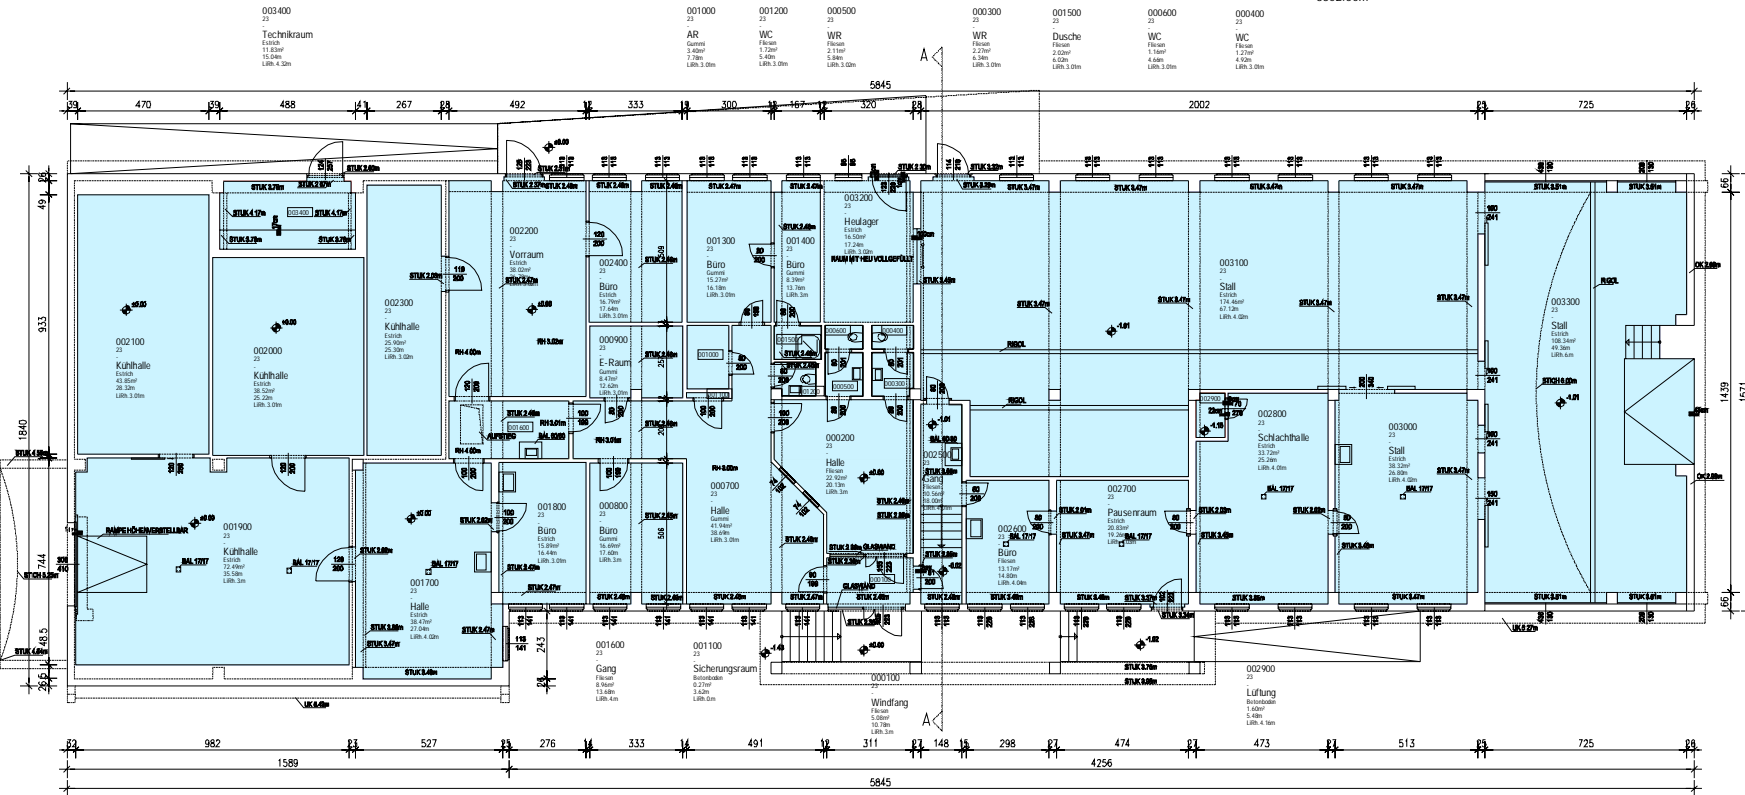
003400
23
Technikraum
Estrich
11.83m²
15.04m
LiRh. 4.32m

001000
23
AR
Gummi
3.40m²
7.78m
LiRh. 3.01m

001200
23
WC
Fliesen
1.72m²
5.40m
LiRh. 3.01m

000500
23
WR
Fliesen
2.11m²
5.84m
LiRh. 3.02m

A

000300
23
WR
Fliesen
2.27m²
6.34m
LiRh. 3.01m

001500
23
Dusche
Fliesen
2.02m²
6.02m
LiRh. 3.01m

000600
23
WC
Fliesen
1.16m²
4.66m
LiRh. 3.01m

000400
23
WC
Fliesen
1.27m²
4.92m
LiRh. 3.01m

5845

39 | 470 | 39 | 488 | 267 | 28 | 492 | 333 | 300 | 167 | 320 | 2002 | 725

002100
23
Kühlhalle
Estrich
43.85m²
28.32m
LiRh. 3.01m

002000
23
Kühlhalle
Estrich
38.52m²
25.22m
LiRh. 3.01m

002300
23
Kühlhalle
Estrich
25.90m²
25.30m
LiRh. 3.02m

002200
23
Vorraum
Estrich
38.02m²

002400
23
Büro
Estrich
16.79m²
17.64m
LiRh. 3.01m

001300
23
Büro
Gummi
15.27m²
16.18m
LiRh. 3.01m

001400
23
Büro
Gummi
8.39m²
13.76m
LiRh. 3m

003200
23
Heulager
Estrich
16.50m²
17.24m
LiRh. 3.02m
RAUM MIT HEU VOLLGEFÜLLT

003100
23
Stall
Estrich
174.46m²
67.12m
LiRh. 4.02m

003300
23
Stall
Estrich
108.34m²
49.36m
LiRh. 6m

000900
23
E-Raum
Gummi
8.47m²
12.62m
LiRh. 3.01m

000200
23
Halle
Fliesen
22.92m²
20.13m
LiRh. 3m

002500
23
Gang
Fliesen
10.56m²
16.00m

002800
23
Schlachthalle
Estrich
33.72m²
25.26m
LiRh. 4.01m

003000
23
Stall
Estrich
38.32m²
26.80m
LiRh. 4.02m

001900
23
Kühlhalle
Estrich
72.49m²
35.58m
LiRh. 3m

RAMPE HÖHENVERSTELLBAR

001700
23
Halle
Estrich
38.47m²
27.04m
LiRh. 4.02m

001800
23
Büro
Estrich
15.89m²
16.44m
LiRh. 3.01m

000800
23
Büro
Gummi
16.69m²
17.60m
LiRh. 3m

000700
23
Halle
Gummi
41.94m²
38.69m
LiRh. 3.01m

002600
23
Büro
Fliesen
13.17m²
14.80m
LiRh. 4.04m

002700
23
Pausenraum
Estrich
20.83m²
19.24m

001600
23
Gang
Fliesen
8.96m²
13.68m
LiRh. 4m

001100
23
Sicherungsraum
Betonboden
0.27m²
3.62m
LiRh. 0m

000100
23
Windfang
Fliesen
5.08m²
10.78m
LiRh. 3m

002900
23
Lüftung
Betonboden
1.60m²
5.48m
LiRh. 4.16m

A

RIGOL
GLASWAND
AUFSTIEG

1840
933
1439

32 | 982 | 23 | 527 | 25 | 276 | 333 | 491 | 311 | 148 | 298 | 474 | 473 | 513 | 725
1589 | 4256
5845